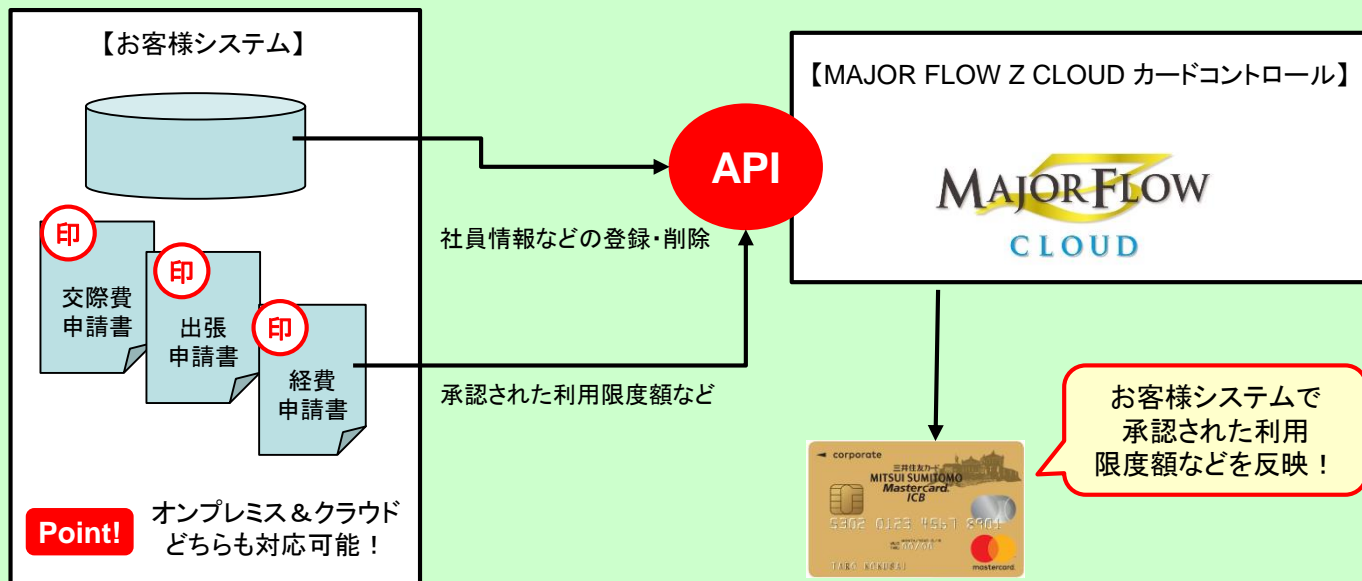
【お客様システム】

印
交際費
申請書

印
出張
申請書

印
経費
申請書

Point! オンプレミス＆クラウド どちらも対応可能！

API

社員情報などの登録・削除

承認された利用限度額など

【MAJOR FLOW Z CLOUD カードコントロール】

MAJOR FLOW
CLOUD

corporate
三井住友カード
MITSUI SUMITOMO
Mastercard.
ICB
5302 0123 4567 8901
00/00
TARO KOKUSAI
mastercard.

お客様システムで
承認された利用
限度額などを反映！